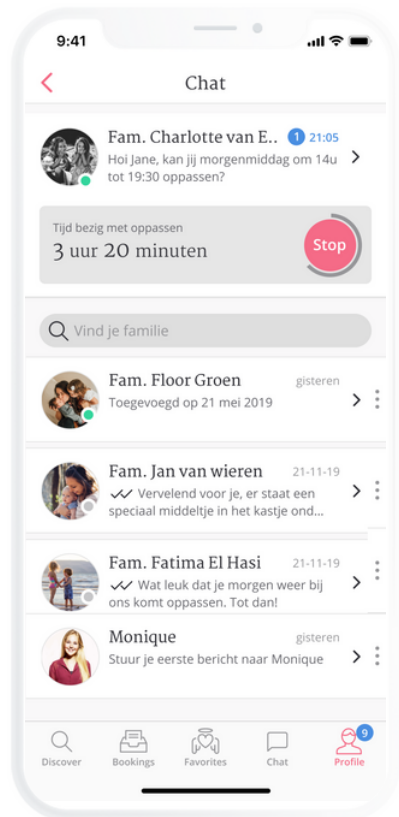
9:41

Chat

Fam. Charlotte van E.. 1 21:05
Hoi Jane, kan jij morgenmiddag om 14u tot 19:30 oppassen?

Tijd bezig met oppassen
3 uur 20 minuten
Stop

Vind je familie

Fam. Floor Groen gisteren
Toegevoegd op 21 mei 2019

Fam. Jan van wieren 21-11-19
Vervelend voor je, er staat een speciaal middeltje in het kastje ond...

Fam. Fatima El Hasi 21-11-19
Wat leuk dat je morgen weer bij ons komt oppassen. Tot dan!

Monique gisteren
Stuur je eerste bericht naar Monique

Discover
Bookings
Favorites
Chat
9
Profile